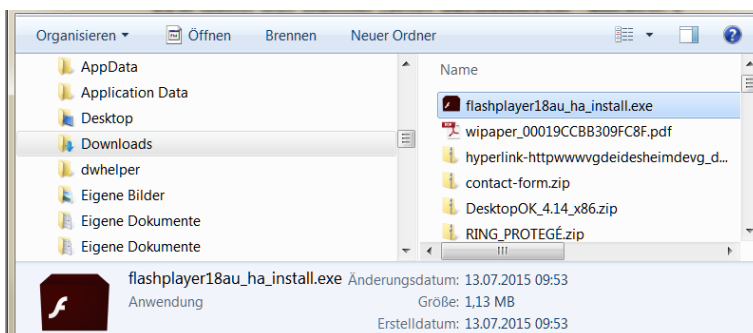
Organisieren ▾ Öffnen Brennen Neuer Ordner

AppData
Application Data
Desktop
Downloads
dwhelper
Eigene Bilder
Eigene Dokumente
Eigene Dokumente

Name
flashplayer18au_ha_install.exe
wipaper_00019CCBB309FC8F.pdf
hyperlink-httpwwwvgdeidesheimdevg_d...
contact-form.zip
DesktopOK_4.14_x86.zip
RING_PROTEGÉ.zip

flashplayer18au_ha_install.exe Änderungsdatum: 13.07.2015 09:53
Anwendung Größe: 1,13 MB
Erstelldatum: 13.07.2015 09:53